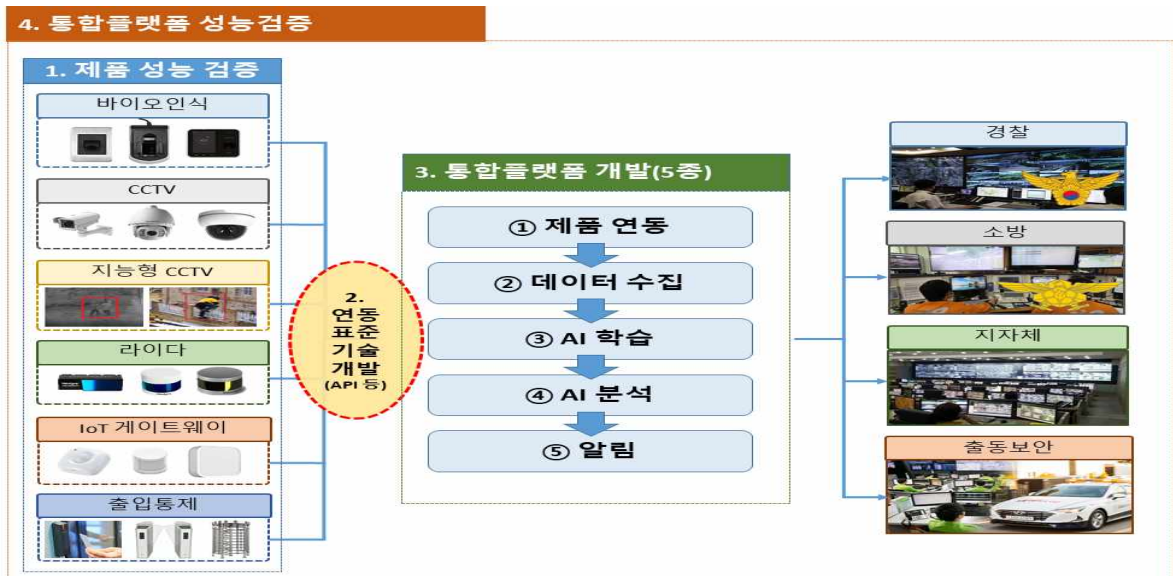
4. 통합플랫폼 성능검증

1. 제품 성능 검증

바이오인식

CCTV

지능형 CCTV

라이다

IoT 게이트웨이

출입통제

2. 연동 표준 기술 개발 (API 등)

3. 통합플랫폼 개발(5종)

① 제품 연동

② 데이터 수집

③ AI 학습

④ AI 분석

⑤ 알림

경찰

소방

지자체

출동보안